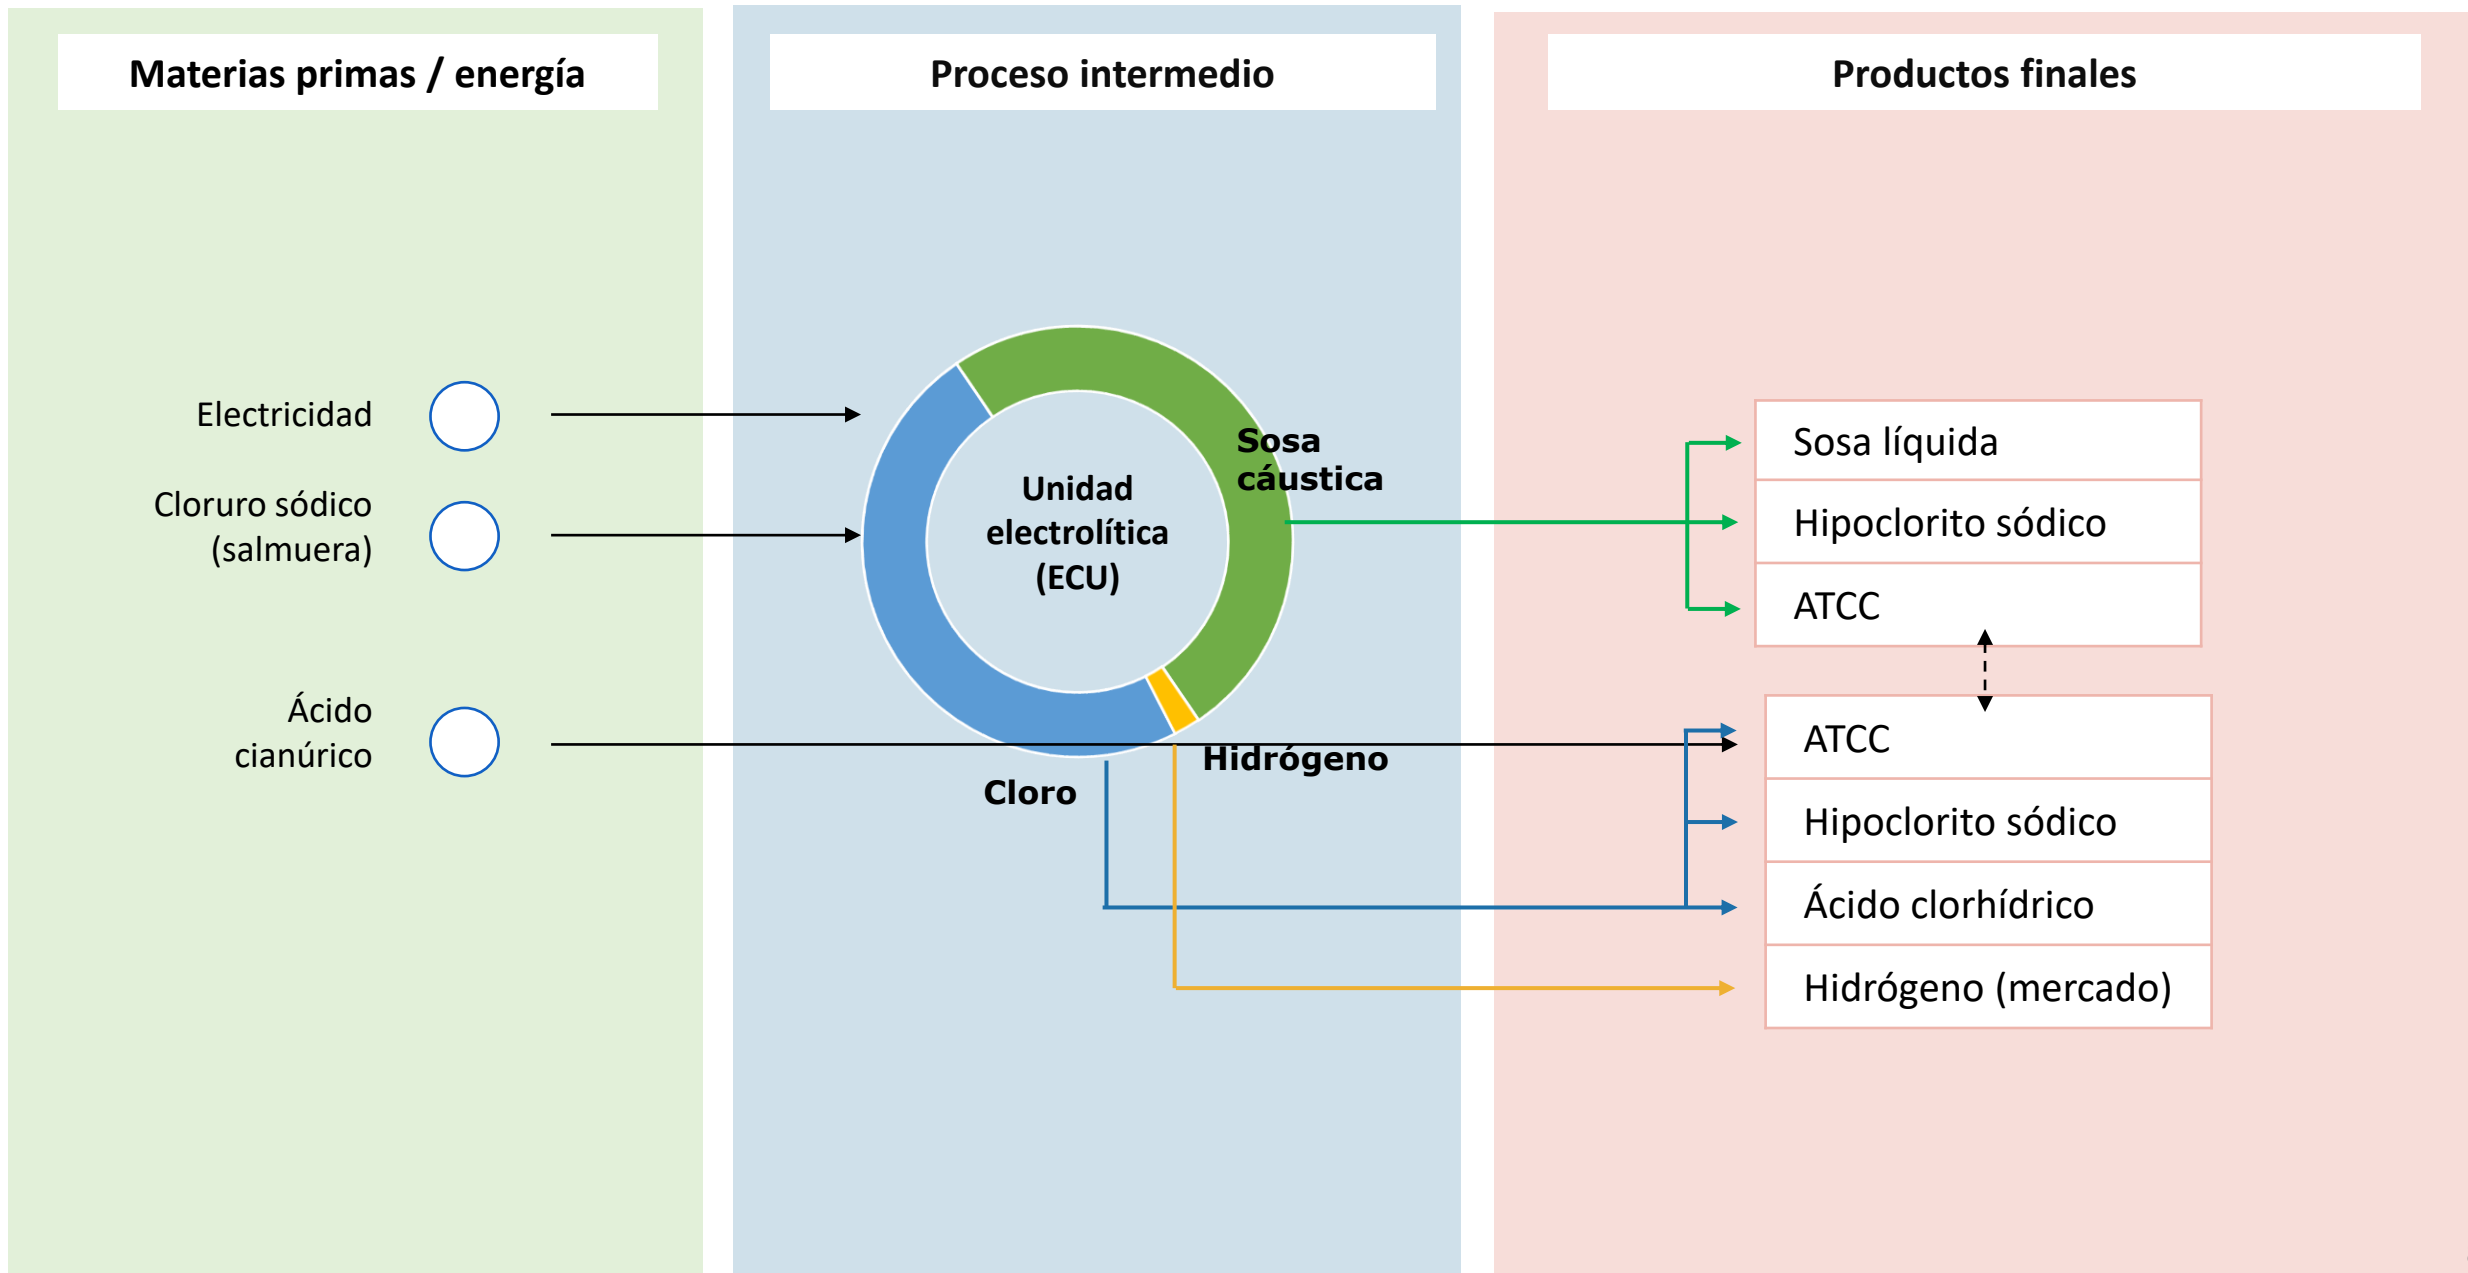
Materias primas / energía

Proceso intermedio

Productos finales

Electricidad

Cloruro sódico (salmuera)

Ácido cianúrico

Unidad electrolítica (ECU)

Sosa cáustica

Hidrógeno

Cloro

Sosa líquida

Hipoclorito sódico

ATCC

ATCC

Hipoclorito sódico

Ácido clorhídrico

Hidrógeno (mercado)